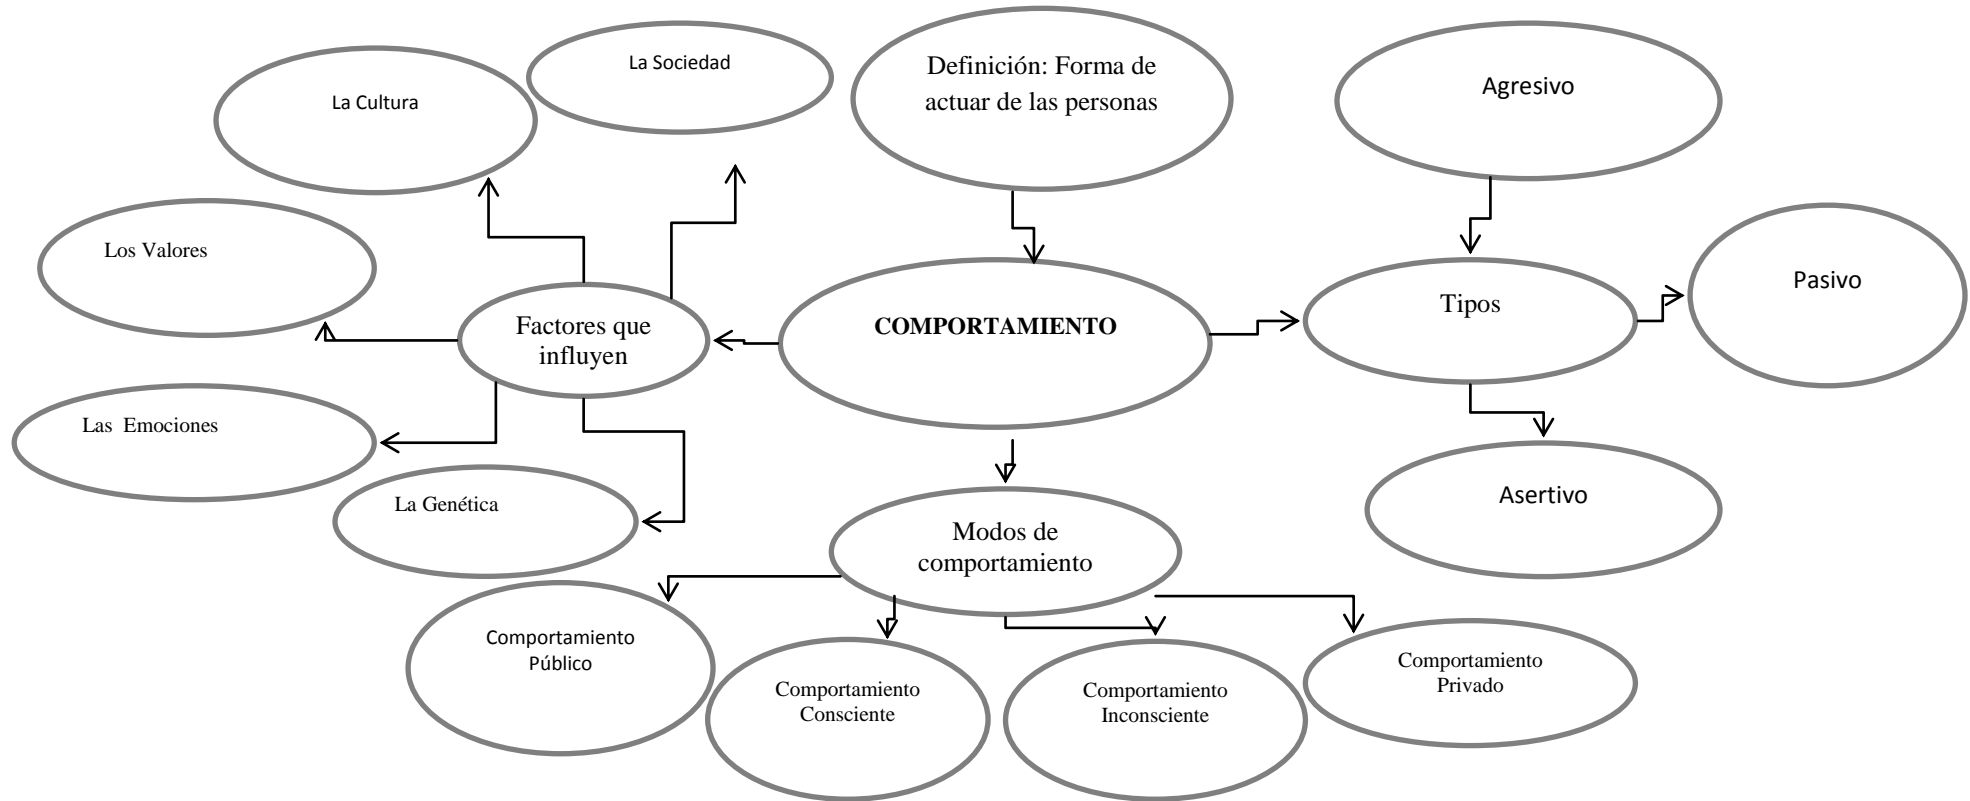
La Sociedad

La Cultura

Definición: Forma de actuar de las personas

Agresivo

Los Valores

Pasivo

Factores que influyen

COMPORTAMIENTO

Tipos

Las Emociones

La Genética

Asertivo

Modos de comportamiento

Comportamiento Público

Comportamiento Consciente

Comportamiento Inconsciente

Comportamiento Privado